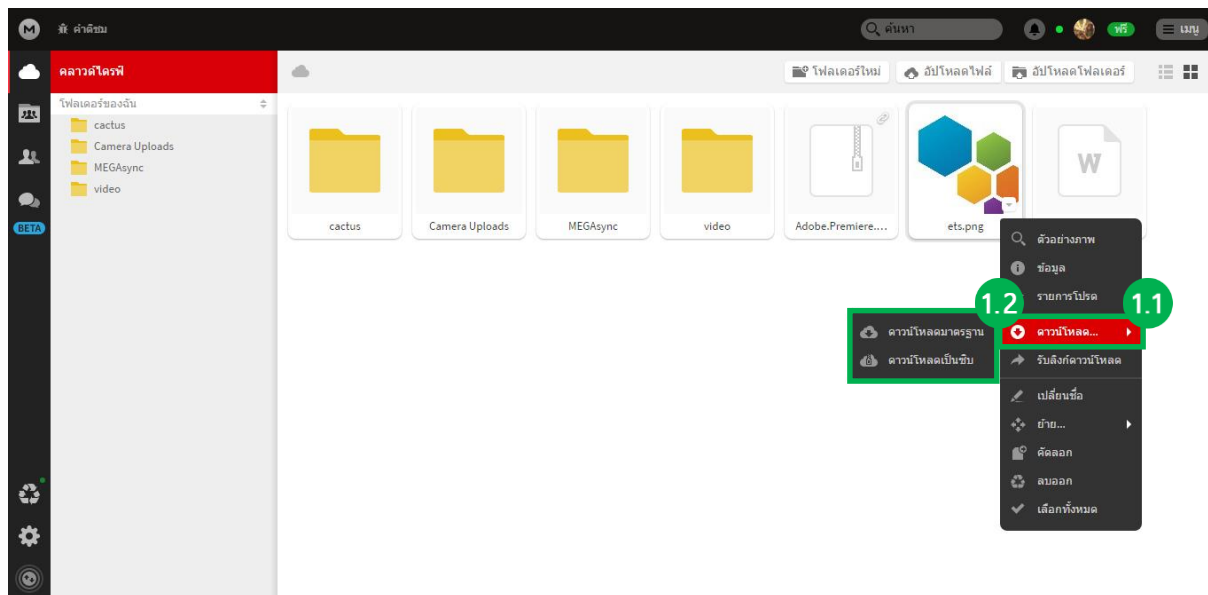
M คำติชม

ค้นหา

ฟรี

เมนู

คลาวด์ไดรฟ์

BETA

โฟลเดอร์ของฉัน

cactus

Camera Uploads

MEGAsync

video

โฟลเดอร์ใหม่

อัปโหลดไฟล์

อัปโหลดโฟลเดอร์

cactus

Camera Uploads

MEGAsync

video

Adobe.Premiere....

ets.png

W

ตัวอย่างภาพ

ข้อมูล

รายการโปรด

1.2

1.1

ดาวน์โหลดมาตรฐาน

ดาวน์โหลด...

ดาวน์โหลดเป็นซิบ

รับลิงก์ดาวน์โหลด

เปลี่ยนชื่อ

ย้าย...

คัดลอก

ลบออก

เลือกทั้งหมด